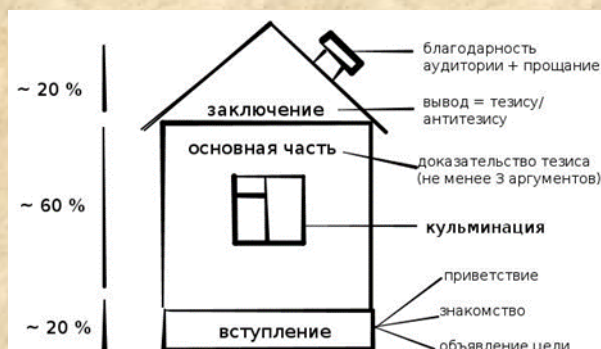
~ 20 %

~ 60 %

~ 20 %

заключение

основная часть

вступление

благодарность аудитории + прощание

вывод = тезису/ антитезису

доказательство тезиса (не менее 3 аргументов)

кульминация

приветствие

знакомство

объявление цели